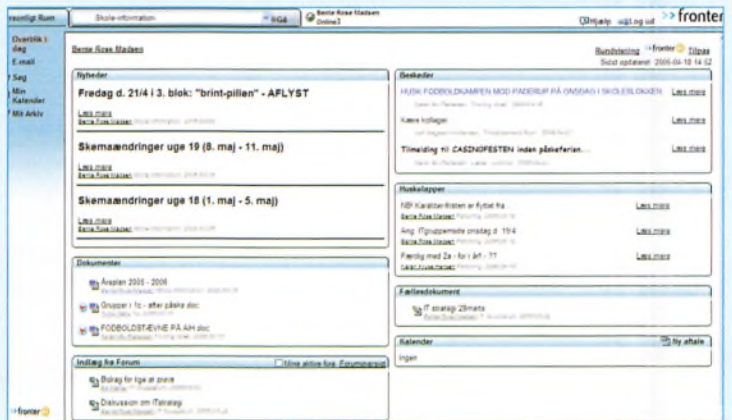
rsonligt Rum
Skole-information
Gå
Bente Rose Madsen
Online3
Hjælp
Log ud
>> fronter

Overblik i dag
E-mail
Søg
Min Kalender
Mit Arkiv

Bente Rose Madsen
Rundvisning
fronter
Tilpas
Sidst opdateret: 2005-04-18 14:52

Nyheder
Fredag d. 21/4 i 3. blok: "brint-pillen" - AFLYST
Læs mere
Bente Rose Madsen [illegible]
Skemaændringer uge 19 (8. maj - 11. maj)
Læs mere
Bente Rose Madsen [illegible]
Skemaændringer uge 18 (1. maj - 5. maj)
Læs mere
Bente Rose Madsen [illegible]

Dokumenter
Årsplan 2005 - 2006
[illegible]
Grupper i 1c - efter påske.doc
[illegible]
FODBOLDST-EVNE PÅ AH.doc
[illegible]

Indlæg fra Forum
Mine aktive fora
Forumbarrier
Bidrag for lige at prøve
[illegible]
Diskussion om IT-strategi
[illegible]

Beskeder
HUSK FODBOLDKAMPEN MOD PADERUP PÅ ONSDAG I SKOLEBLOKKEN
Læs mere
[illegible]
Kære kollegaer
Læs mere
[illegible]
Tilmelding til CASINOFESTEN inden påskeferien...
Læs mere
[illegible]

Huskelapper
NB! Karakter-fristen er flyttet fra...
Læs mere
Bente Rose Madsen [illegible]
Ang. IT-gruppemøde onsdag d. 19/4
Læs mere
Bente Rose Madsen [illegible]
Færdig med 2a - for i år! - ??
Læs mere
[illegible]

Fællesdokument
IT strategi 29mars
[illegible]

Kalender
Ny aftale
Ingen

fronter